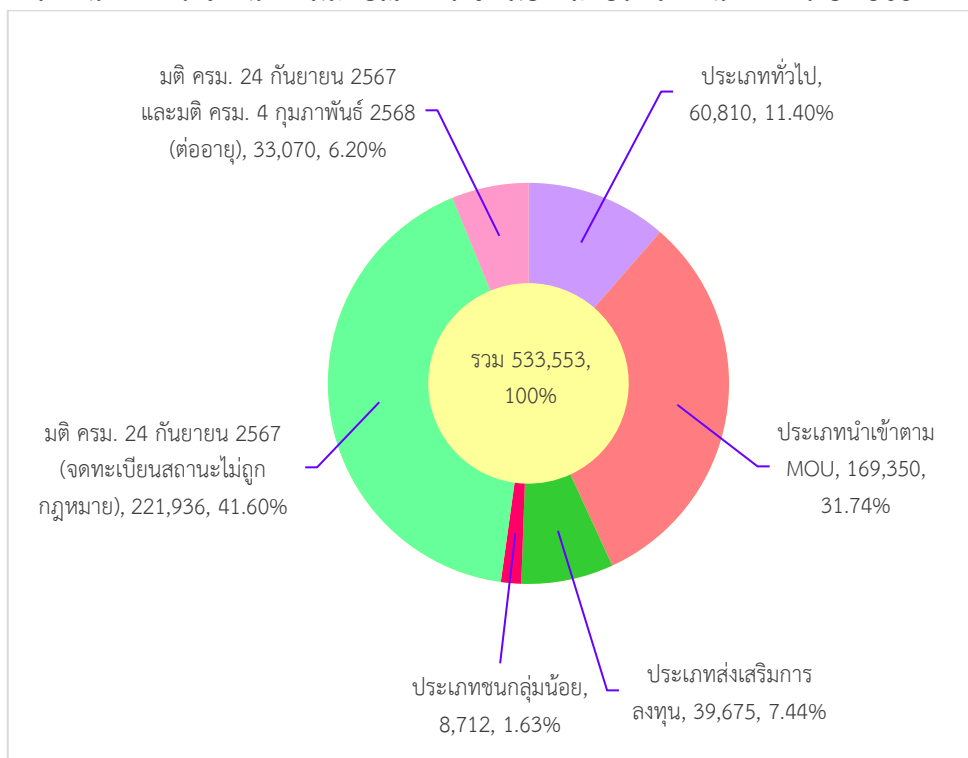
มติ ครม. 24 กันยายน 2567 และมติ ครม. 4 กุมภาพันธ์ 2568 (ต่ออายุ), 33,070, 6.20%

ประเภททั่วไป, 60,810, 11.40%

รวม 533,553, 100%

มติ ครม. 24 กันยายน 2567 (จดทะเบียนสถานะไม่ถูกกฎหมาย), 221,936, 41.60%

ประเภทนำเข้าตาม MOU, 169,350, 31.74%

ประเภทชนกลุ่มน้อย, 8,712, 1.63%

ประเภทส่งเสริมการลงทุน, 39,675, 7.44%